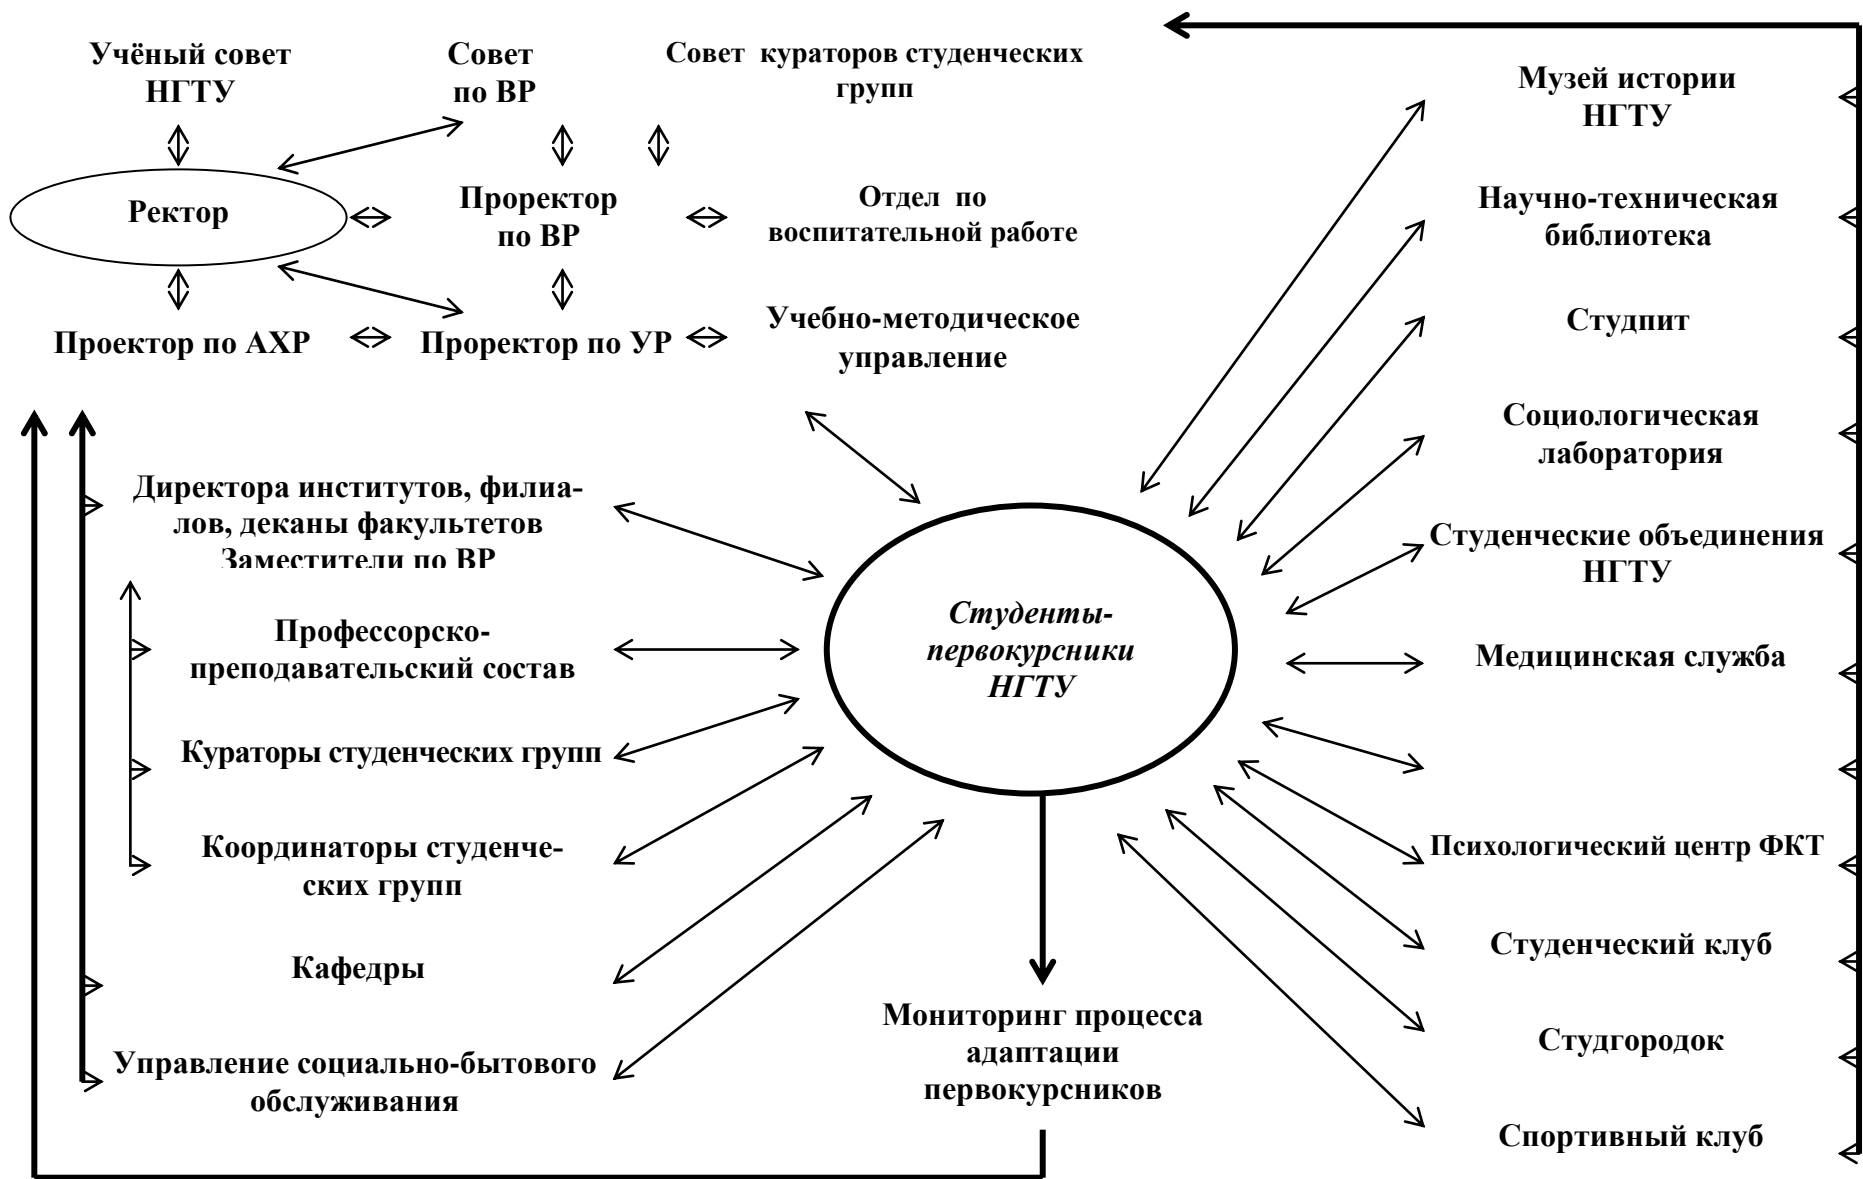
Учёный совет НГТУ

Совет по ВР

Совет кураторов студенческих групп

Ректор

Проректор по ВР

Отдел по воспитательной работе

Проектор по АХР

Проректор по УР

Учебно-методическое управление

Музей истории НГТУ

Научно-техническая библиотека

Студпит

Социологическая лаборатория

Студенческие объединения НГТУ

Медицинская служба

Психологический центр ФКТ

Студенческий клуб

Студгородок

Спортивный клуб

Директора институтов, филиалов, деканы факультетов Заместители по ВР

Профессорско-преподавательский состав

Кураторы студенческих групп

Координаторы студенческих групп

Кафедры

Управление социально-бытового обслуживания

Студенты-первокурсники НГТУ

Мониторинг процесса адаптации первокурсников